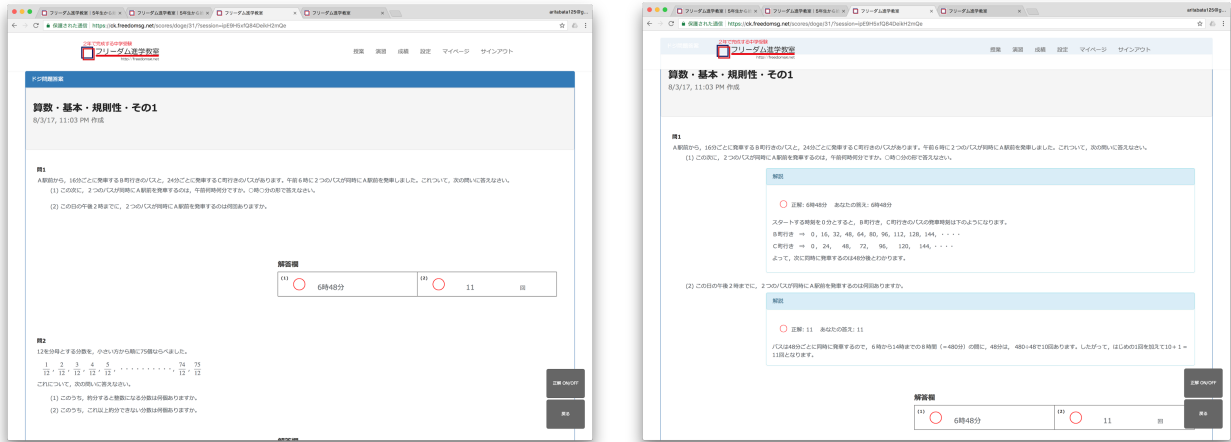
フリーダム進学教室 | 5年生から... × フリーダム進学教室 | 5年生から... × フリーダム進学教室 × フリーダム進学教室 ×

保護された通信 | https://ck.freedomsg.net/scores/doge/31/?session=ipE9H5xfQ84DekH2mQe

自宅で完成する中学受験
フリーダム進学教室
http://freedomsg.net

授業 演習 成績 設定 マイページ サインアウト

ドジ問題演習

算数・基本・規則性・その1
8/3/17, 11:03 PM 作成

問1
A駅前から、16分ごとに発車するB町行きのバスと、24分ごとに発車するC町行きのバスがあります。午前6時に2つのバスが同時にA駅前を発車しました。これについて、次の問いに答えなさい。
(1) この次に、2つのバスが同時にA駅前を発車するのは、午前何時何分ですか。○時○分の形で答えなさい。
(2) この日の午後2時までに、2つのバスが同時にA駅前を発車するのは何回ありますか。

解答欄
| (1) 6時48分 | (2) 11 回 |
|---|---|

問2
12を分母とする分数を、小さい方から順に75個ならべました。
$\frac{1}{12}$, $\frac{2}{12}$, $\frac{3}{12}$, $\frac{4}{12}$, $\frac{5}{12}$, ・・・・・・・・・・, $\frac{74}{12}$, $\frac{75}{12}$
これについて、次の問いに答えなさい。
(1) このうち、約分すると整数になる分数は何個ありますか。
(2) このうち、これ以上約分できない分数は何個ありますか。

正解 ON/OFF
戻る

フリーダム進学教室 | 5年生から... × フリーダム進学教室 | 5年生から... × フリーダム進学教室 × フリーダム進学教室 ×

保護された通信 | https://ck.freedomsg.net/scores/doge/31/?session=ipE9H5xfQ84DekH2mQe

自宅で完成する中学受験
フリーダム進学教室
http://freedomsg.net

授業 演習 成績 設定 マイページ サインアウト

算数・基本・規則性・その1
8/3/17, 11:03 PM 作成

問1
A駅前から、16分ごとに発車するB町行きのバスと、24分ごとに発車するC町行きのバスがあります。午前6時に2つのバスが同時にA駅前を発車しました。これについて、次の問いに答えなさい。
(1) この次に、2つのバスが同時にA駅前を発車するのは、午前何時何分ですか。○時○分の形で答えなさい。

解説
○ 正解: 6時48分 あなたの答え: 6時48分
スタートする時刻を0分とすると、B町行き、C町行きのバスの発車時刻は下のようになります。
B町行き ⇒ 0, 16, 32, 48, 64, 80, 96, 112, 128, 144, ・・・・
C町行き ⇒ 0, 24, 48, 72, 96, 120, 144, ・・・・
よって、次に同時に発車するのは48分後とわかります。

(2) この日の午後2時までに、2つのバスが同時にA駅前を発車するのは何回ありますか。

解説
○ 正解: 11 あなたの答え: 11
バスは48分ごとに同時に発車するので、6時から14時までの8時間(=480分)の間に、48分は、480÷48で10回あります。したがって、はじめの1回を加えて10＋1＝11回となります。

解答欄
| (1) 6時48分 | (2) 11 回 |
|---|---|

正解 ON/OFF
戻る